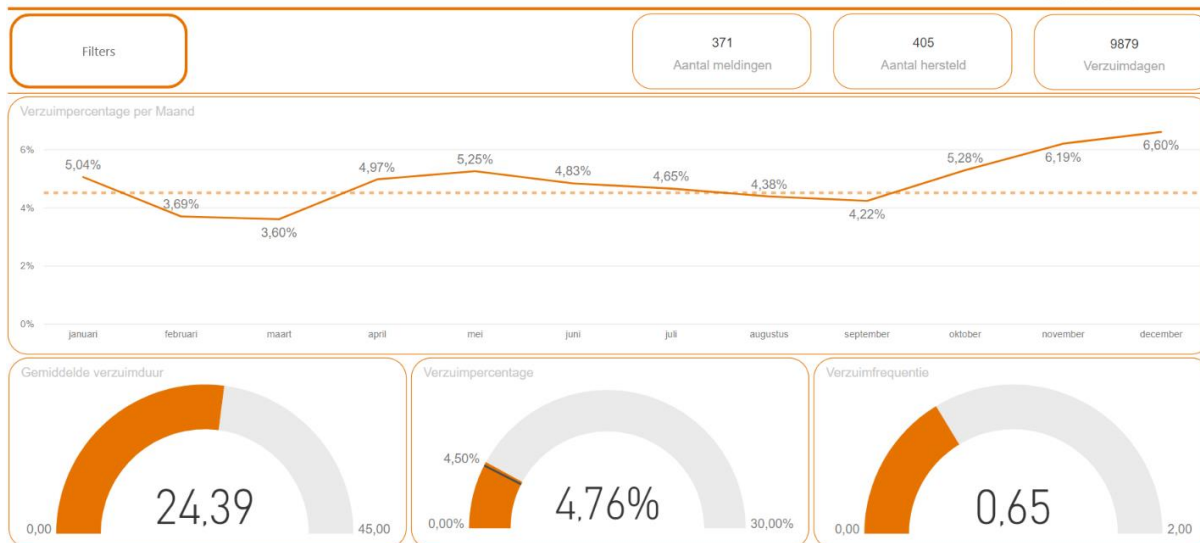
Filters

371
Aantal meldingen

405
Aantal hersteld

9879
Verzuimdagen

Verzuimpercentage per Maand

6%
4%
2%
0%

5,04%
3,69%
3,60%
4,97%
5,25%
4,83%
4,65%
4,38%
4,22%
5,28%
6,19%
6,60%

januari februari maart april mei juni juli augustus september oktober november december

Gemiddelde verzuimduur
24,39
0,00
45,00

Verzuimpercentage
4,50%
4,76%
0,00%
30,00%

Verzuimfrequentie
0,65
0,00
2,00